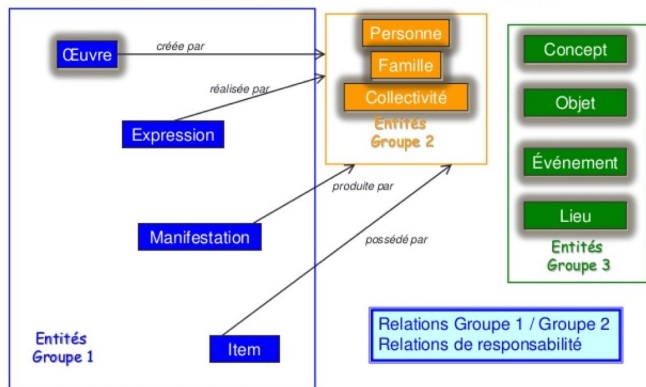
Œuvre
créée par
réalisée par
Expression
Manifestation
produite par
possédé par
Item
Entités
Groupe 1
Personne
Famille
Collectivité
Entités
Groupe 2
Concept
Objet
Événement
Lieu
Entités
Groupe 3
Relations Groupe 1 / Groupe 2
Relations de responsabilité